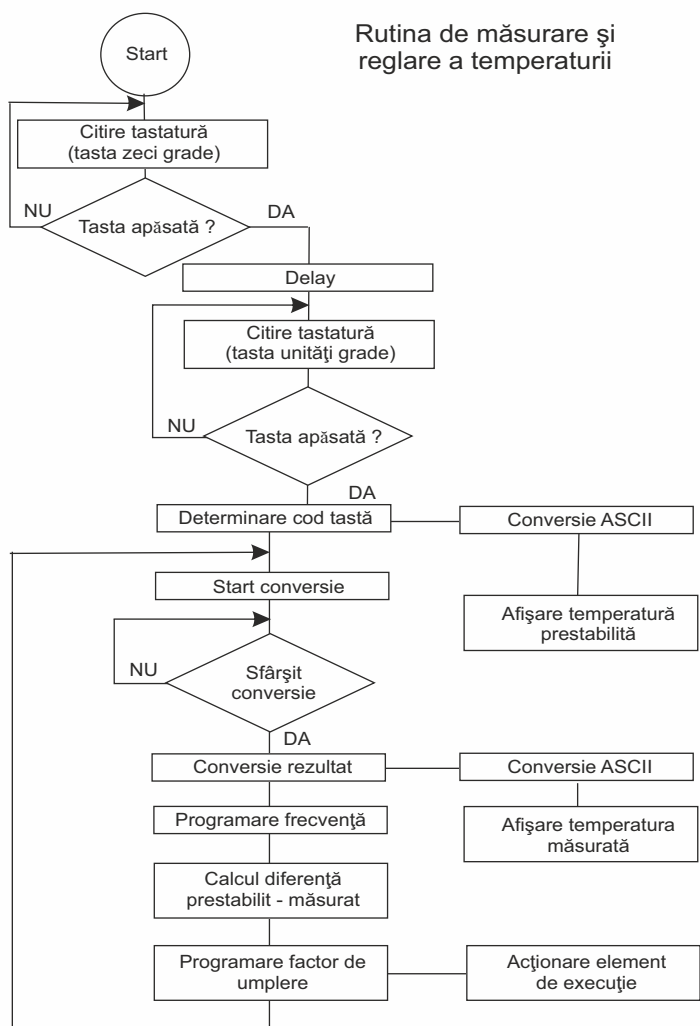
Rutina de măsurare şi reglare a temperaturii

Start

Citire tastatură (tasta zeci grade)

NU

Tasta apăsată ?

DA

Delay

Citire tastatură (tasta unităţi grade)

NU

Tasta apăsată ?

DA

Determinare cod tastă

Conversie ASCII

Afişare temperatură prestabilită

Start conversie

NU

Sfârşit conversie

DA

Conversie rezultat

Conversie ASCII

Programare frecvenţă

Afişare temperatura măsurată

Calcul diferenţă prestabilit - măsurat

Programare factor de umplere

Acţionare element de execuţie